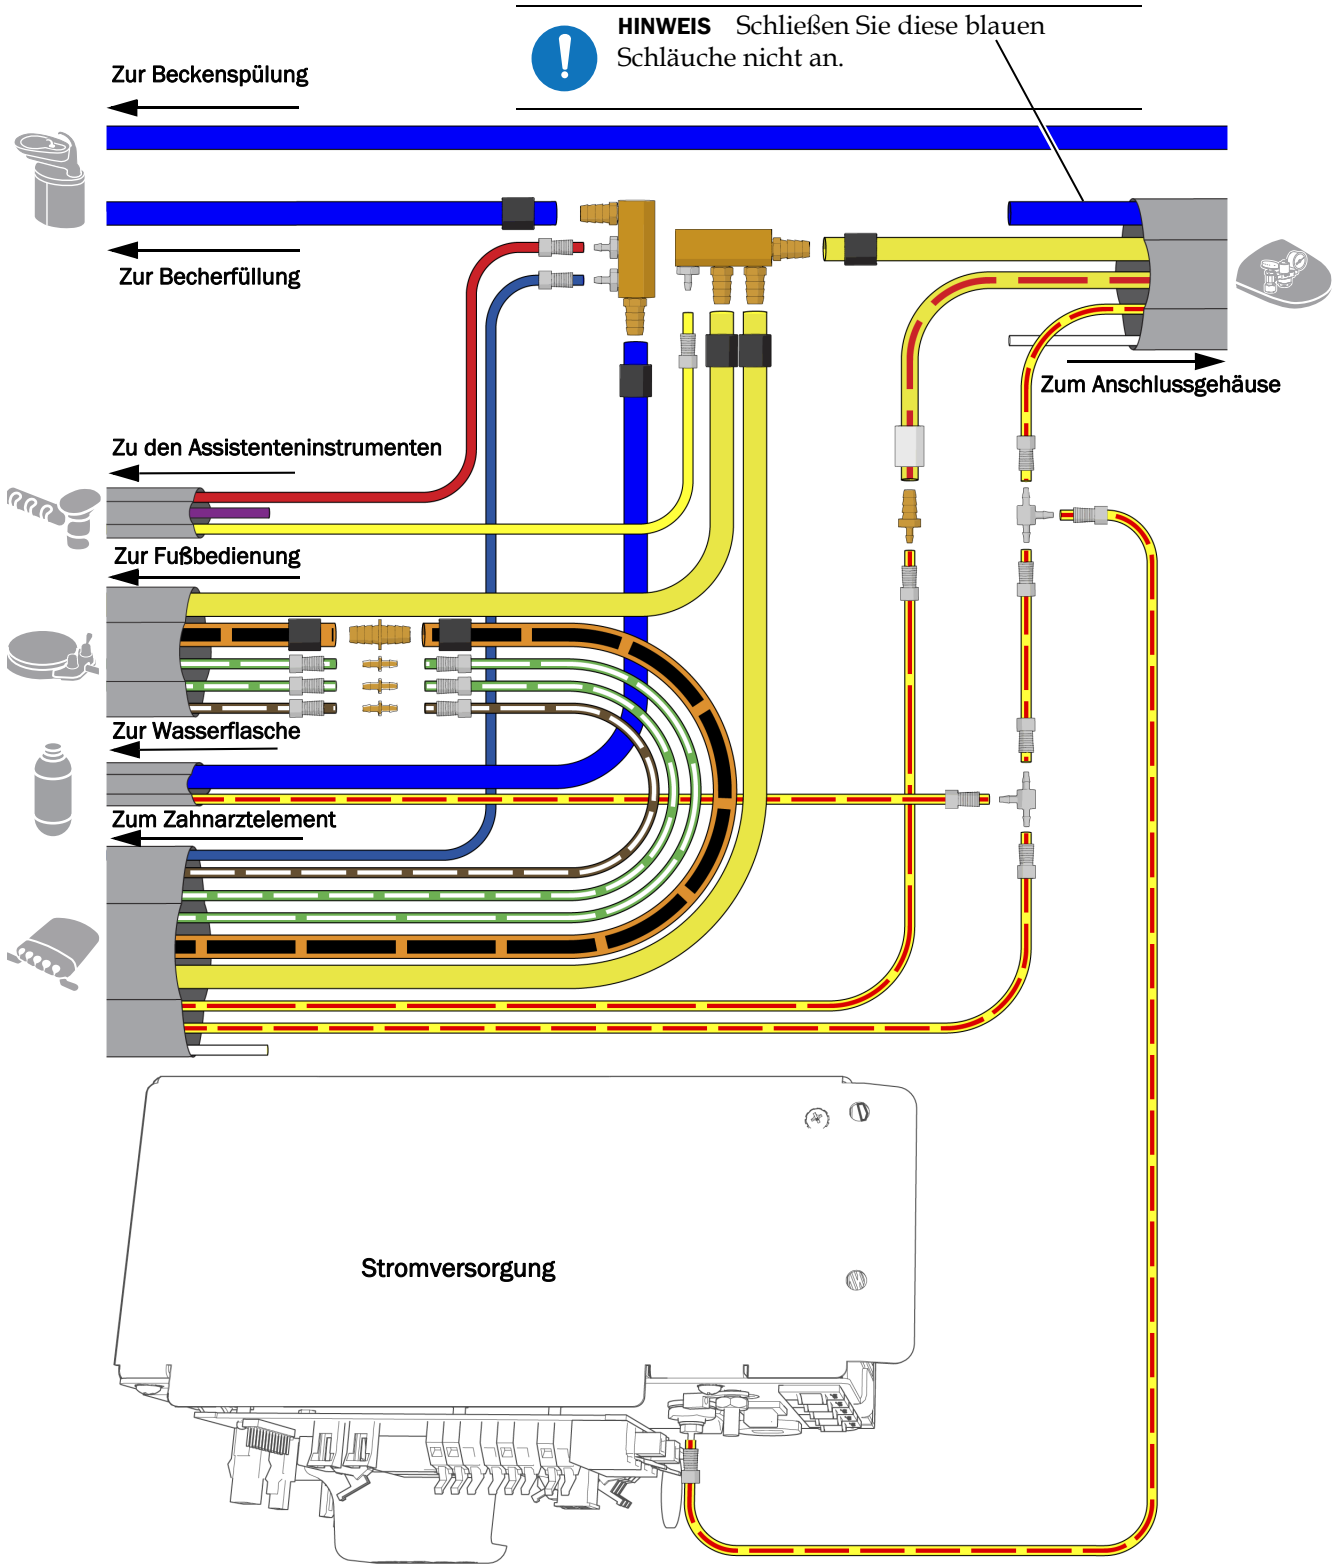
HINWEIS Schließen Sie diese blauen Schläuche nicht an.

Zur Beckenspülung

Zur Becherfüllung

Zum Anschlussgehäuse

Zu den Assistenteninstrumenten

Zur Fußbedienung

Zur Wasserflasche

Zum Zahnarztelement

Stromversorgung